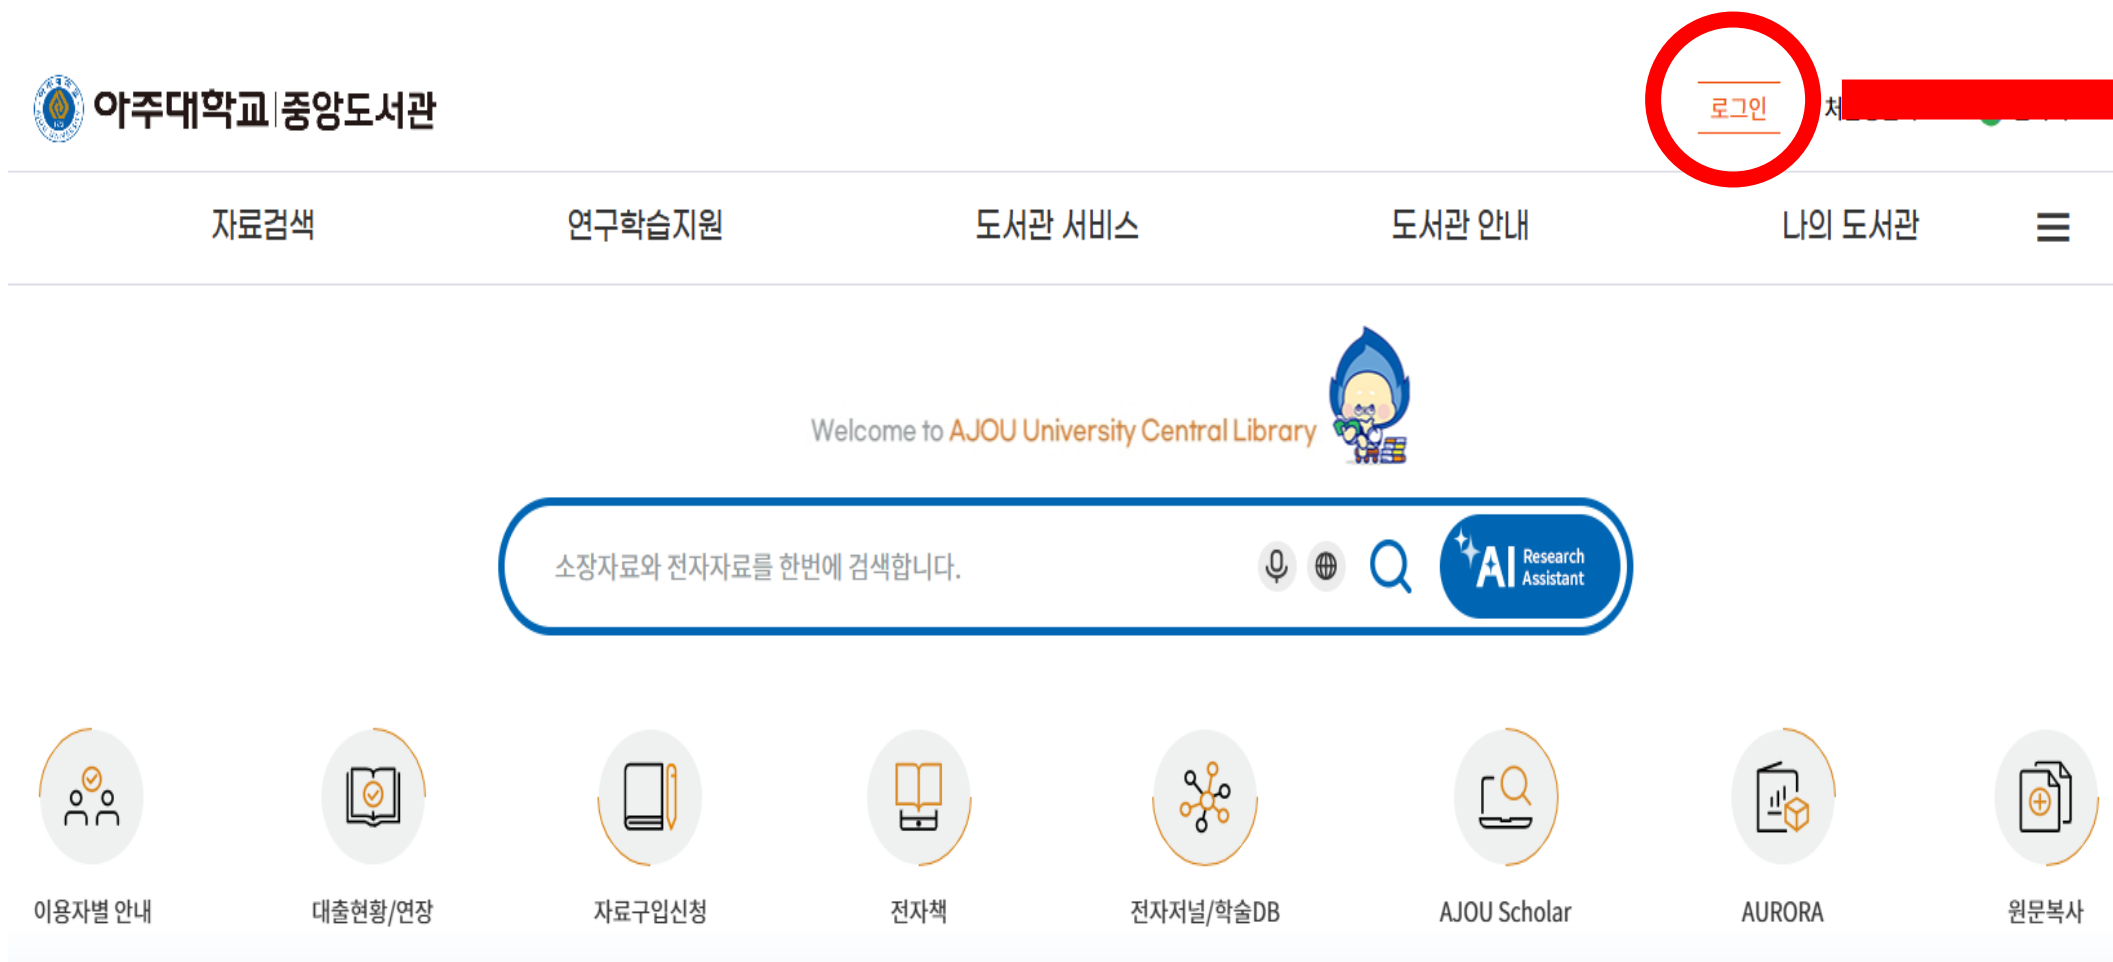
아주대학교 | 중앙도서관

로그인

체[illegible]

자료검색
연구학습지원
도서관 서비스
도서관 안내
나의 도서관

Welcome to AJOU University Central Library

소장자료와 전자자료를 한번에 검색합니다.

AI Research Assistant

이용자별 안내
대출현황/연장
자료구입신청
전자책
전자저널/학술DB
AJOU Scholar
AURORA
원문복사